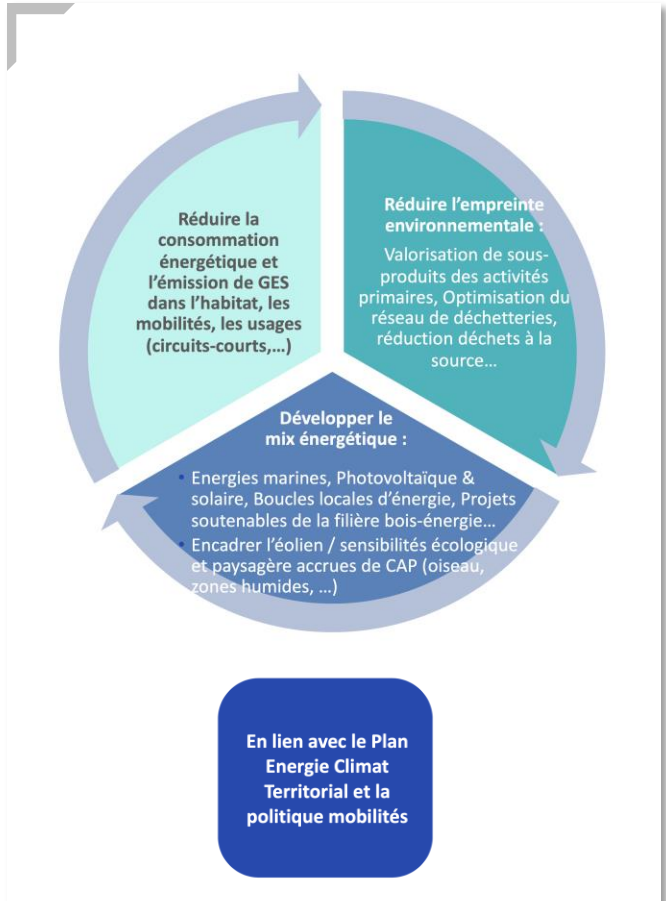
Réduire la consommation énergétique et l’émission de GES dans l’habitat, les mobilités, les usages (circuits-courts,…)

Réduire l’empreinte environnementale :

Valorisation de sous-produits des activités primaires, Optimisation du réseau de déchetteries, réduction déchets à la source…

Développer le mix énergétique :

• Energies marines, Photovoltaïque & solaire, Boucles locales d’énergie, Projets soutenables de la filière bois-énergie…
• Encadrer l’éolien / sensibilités écologique et paysagère accrues de CAP (oiseau, zones humides, …)

En lien avec le Plan Energie Climat Territorial et la politique mobilités